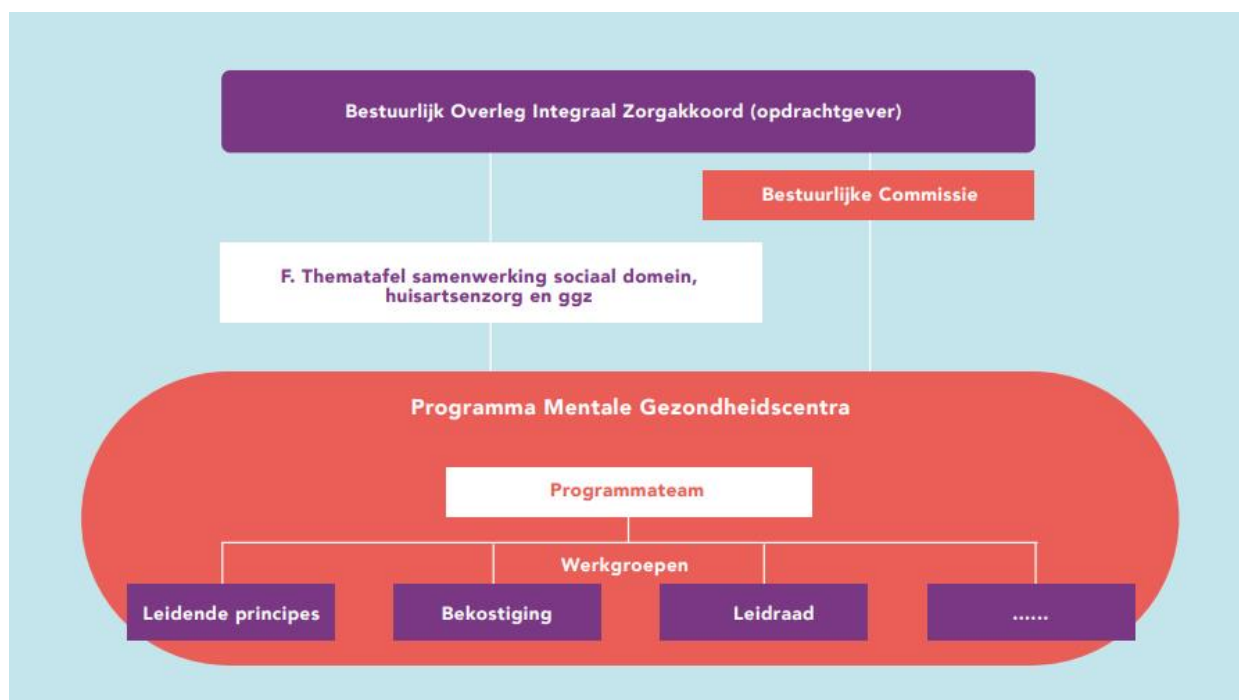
Bestuurlijk Overleg Integraal Zorgakkoord (opdrachtgever)

Bestuurlijke Commissie

F. Thematafel samenwerking sociaal domein, huisartsenzorg en ggz

Programma Mentale Gezondheidscentra

Programmateam

Werkgroepen

Leidende principes

Bekostiging

Leidraad

......